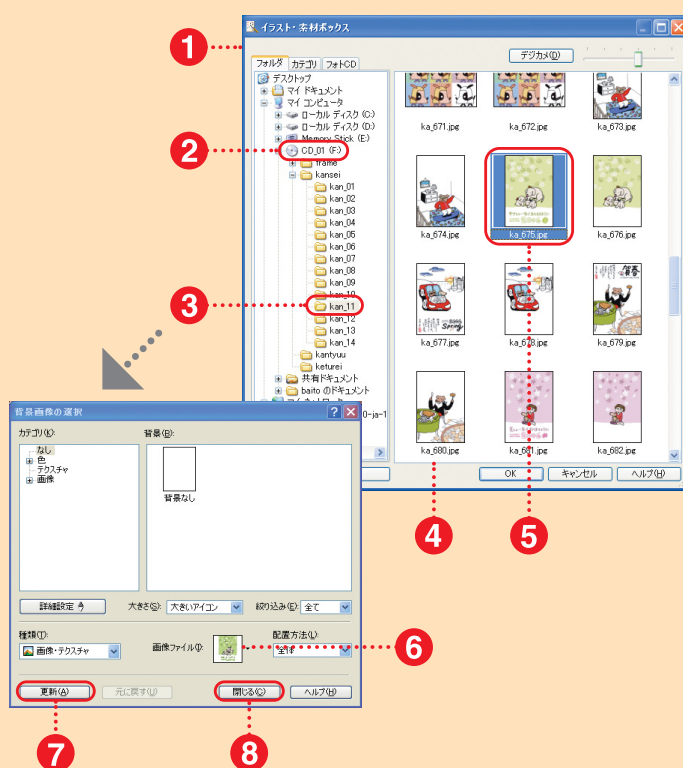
1

イラスト・素材ボックス

フォルダ　カテゴリ　フォトCD

デジカメ(D)

デスクトップ
マイ ドキュメント
マイ コンピュータ
ローカル ディスク (C:)
ローカル ディスク (D:)
Memory Stick (E:)
CD_01 (F:)
frame
kansei
kan_01
kan_02
kan_03
kan_04
kan_05
kan_06
kan_07
kan_08
kan_09
kan_10
kan_11
kan_12
kan_13
kan_14
kantyuu
keturei
共有ドキュメント
baito のドキュメント

ka_671.jpg　ka_672.jpg　ka_673.jpg
ka_674.jpg　ka_675.jpg　ka_676.jpg
ka_677.jpg　ka_678.jpg　ka_679.jpg
ka_680.jpg　ka_681.jpg　ka_682.jpg

OK　キャンセル　ヘルプ(H)

2

3

背景画像の選択

カテゴリ(K):
なし
色
テクスチャ
画像

背景(B):
背景なし

詳細設定
大きさ(S): 大きいアイコン
絞り込み(E): 全て

種類(T):
画像・テクスチャ
画像ファイル(I):
配置方法(L):
全体

更新(A)　元に戻す(U)　閉じる(C)　ヘルプ(H)

4

5

6

7

8